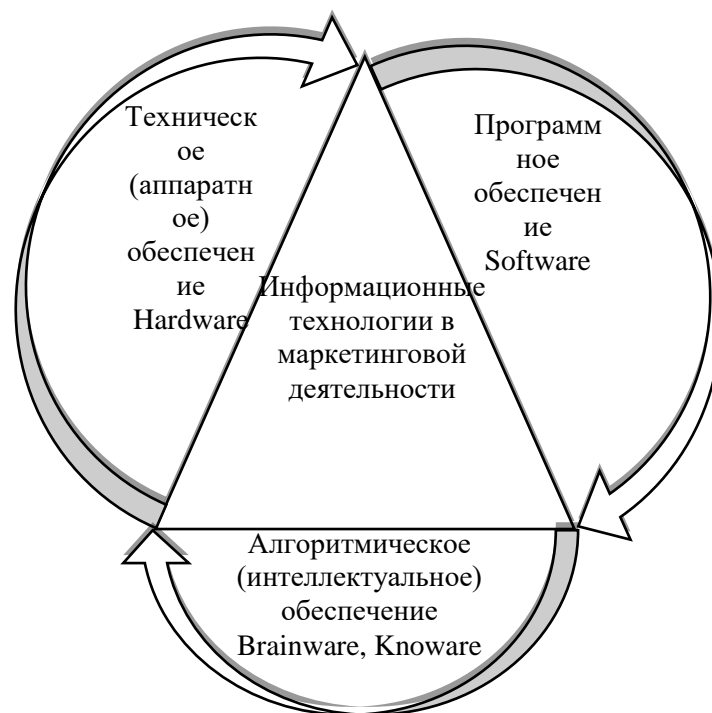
Техническ ое (аппаратн ое) обеспечен ие Hardware

Программ ное обеспечен ие Software

Информационные технологии в маркетинговой деятельности

Алгоритмическое (интеллектуальное) обеспечение Brainware, Knoware